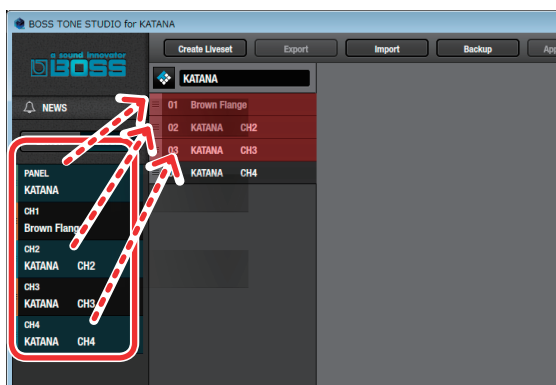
BOSS TONE STUDIO for KATANA

a sound innovator BOSS

NEWS

Create Liveset
Export
Import
Backup
App

KATANA

01 Brown Flange
02 KATANA CH2
03 KATANA CH3
04 KATANA CH4

PANEL
KATANA

CH1
Brown Flange

CH2
KATANA CH2

CH3
KATANA CH3

CH4
KATANA CH4